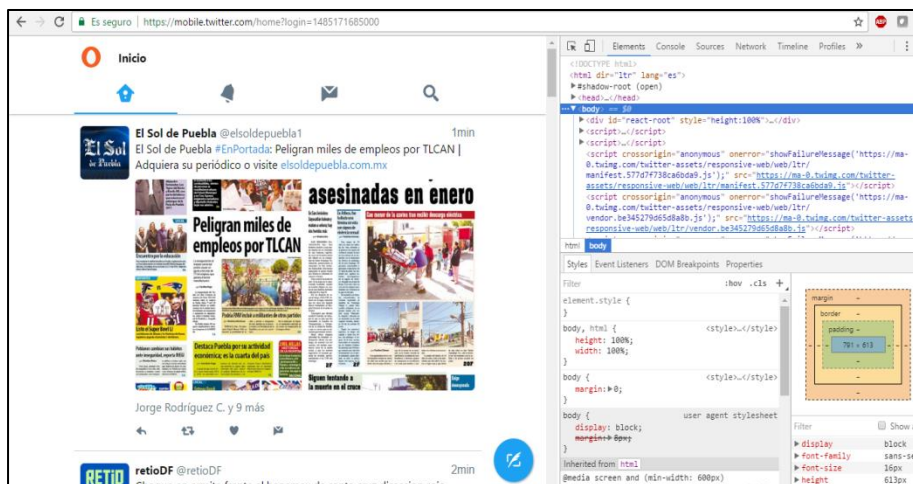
Es seguro | https://mobile.twitter.com/home?login=1485171685000

Inicio

El Sol de Puebla @elsoldepuebla1 1min
El Sol de Puebla #EnPortada: Peligran miles de empleos por TLCAN | Adquiera su periódico o visite elsoldepuebla.com.mx

El Sol de Puebla

asesinadas en enero

Peligran miles de empleos por TLCAN

Jorge Rodríguez C. y 9 más

retioDF @retioDF 2min

Elements Console Sources Network Timeline Profiles »

<!DOCTYPE html>
<html dir="ltr" lang="es">
▶#shadow-root (open)
▶<head>…</head>
▼<body> == $0
▶<div id="react-root" style="height:100%">…</div>
▶<script>…</script>
▶<script>…</script>
<script crossorigin="anonymous" onerror="showFailureMessage('https://ma-0.twimg.com/twitter-assets/responsive-web/web/ltr/manifest.577d7f738ca6bda9.js');" src="https://ma-0.twimg.com/twitter-assets/responsive-web/web/ltr/manifest.577d7f738ca6bda9.js"></script>
<script crossorigin="anonymous" onerror="showFailureMessage('https://ma-0.twimg.com/twitter-assets/responsive-web/web/ltr/vendor.be345279d65d8a8b.js');" src="https://ma-0.twimg.com/twitter-assets/responsive-web/web/ltr/vendor.be345279d65d8a8b.js"></script>

html body

Styles Event Listeners DOM Breakpoints Properties

Filter :hov .cls +
element.style {
}
body, html { <style>…</style>
height: 100%;
width: 100%;
}
body { <style>…</style>
margin: ▶0;
}
body { user agent stylesheet
display: block;
margin: 8px;
}
Inherited from html
@media screen and (min-width: 600px)

margin -
border -
padding -
701 × 613

Filter Show a
▶display block
▶font-family sans-se
▶font-size 16px
▶height 613px